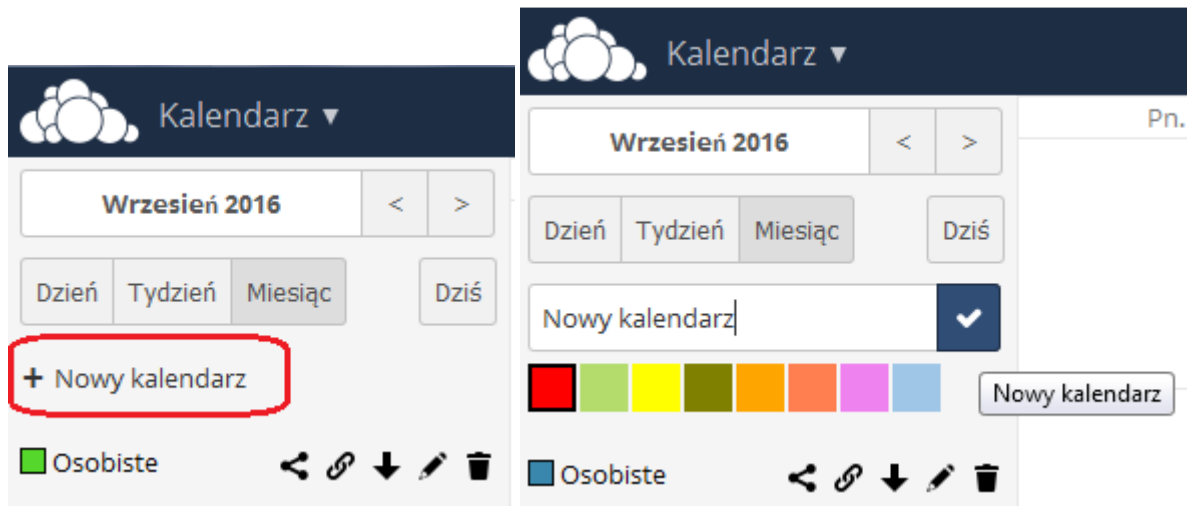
Kalendarz ▾

Wrzesień 2016

<

>

Dzień

Tydzień

Miesiąc

Dziś

+ Nowy kalendarz

Osobiste

Kalendarz ▾

Pn.

Wrzesień 2016

<

>

Dzień

Tydzień

Miesiąc

Dziś

Nowy kalendarz

Nowy kalendarz

Osobiste